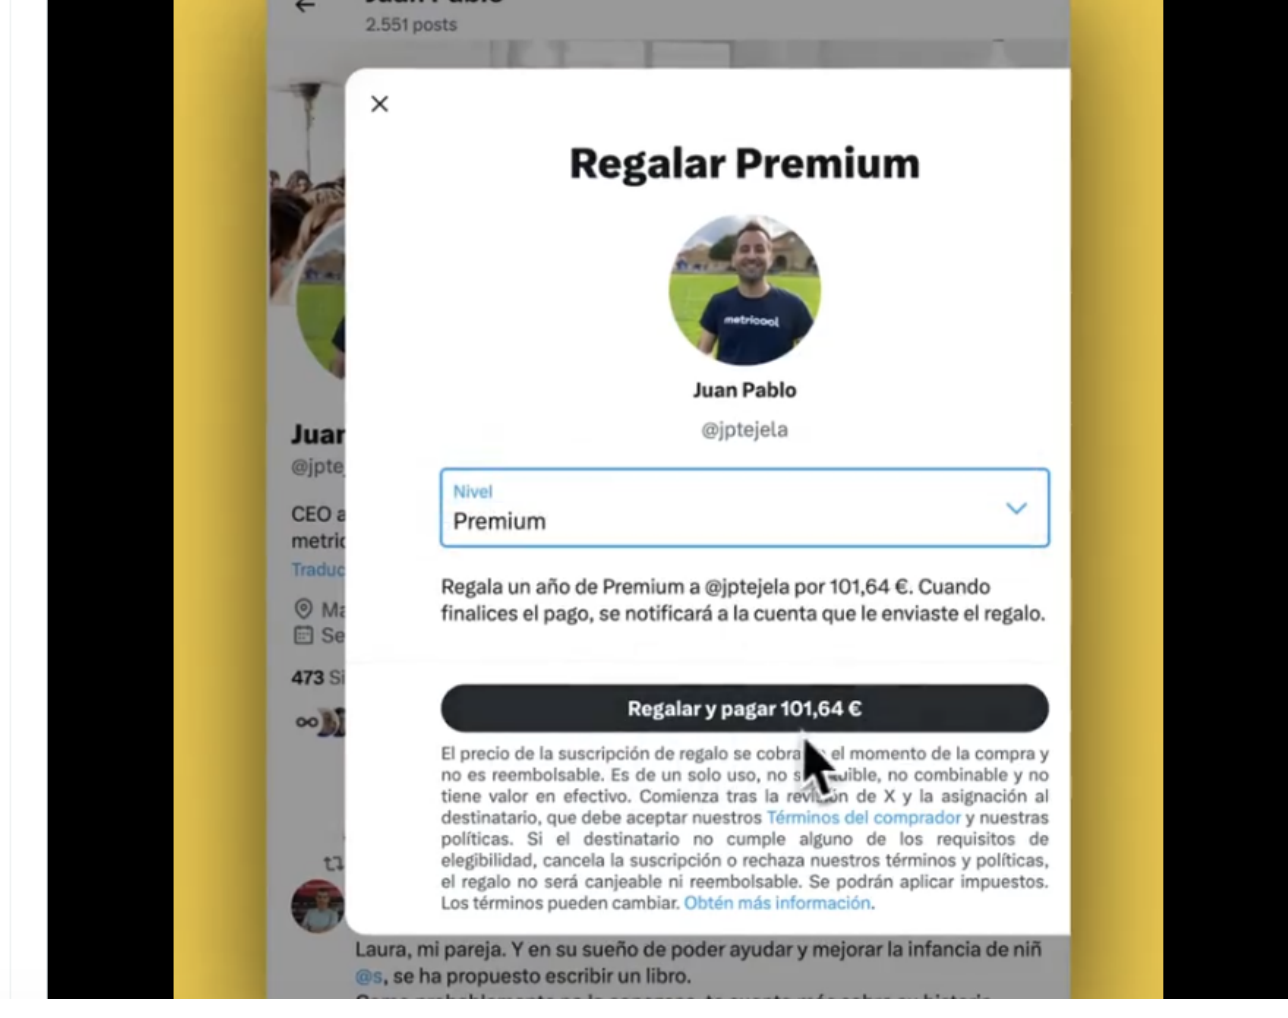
2.551 posts

Juar
@jpte
CEO a
metri
Traduc
Ma
Se
473 Si

×

Regalar Premium

metricool

Juan Pablo
@jptejela

Nivel
Premium

Regala un año de Premium a @jptejela por 101,64 €. Cuando finalices el pago, se notificará a la cuenta que le enviaste el regalo.

Regalar y pagar 101,64 €

El precio de la suscripción de regalo se cobra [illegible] el momento de la compra y no es reembolsable. Es de un solo uso, no s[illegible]uible, no combinable y no tiene valor en efectivo. Comienza tras la revi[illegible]n de X y la asignación al destinatario, que debe aceptar nuestros Términos del comprador y nuestras políticas. Si el destinatario no cumple alguno de los requisitos de elegibilidad, cancela la suscripción o rechaza nuestros términos y políticas, el regalo no será canjeable ni reembolsable. Se podrán aplicar impuestos. Los términos pueden cambiar. Obtén más información.

Laura, mi pareja. Y en su sueño de poder ayudar y mejorar la infancia de niñ@s, se ha propuesto escribir un libro.
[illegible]